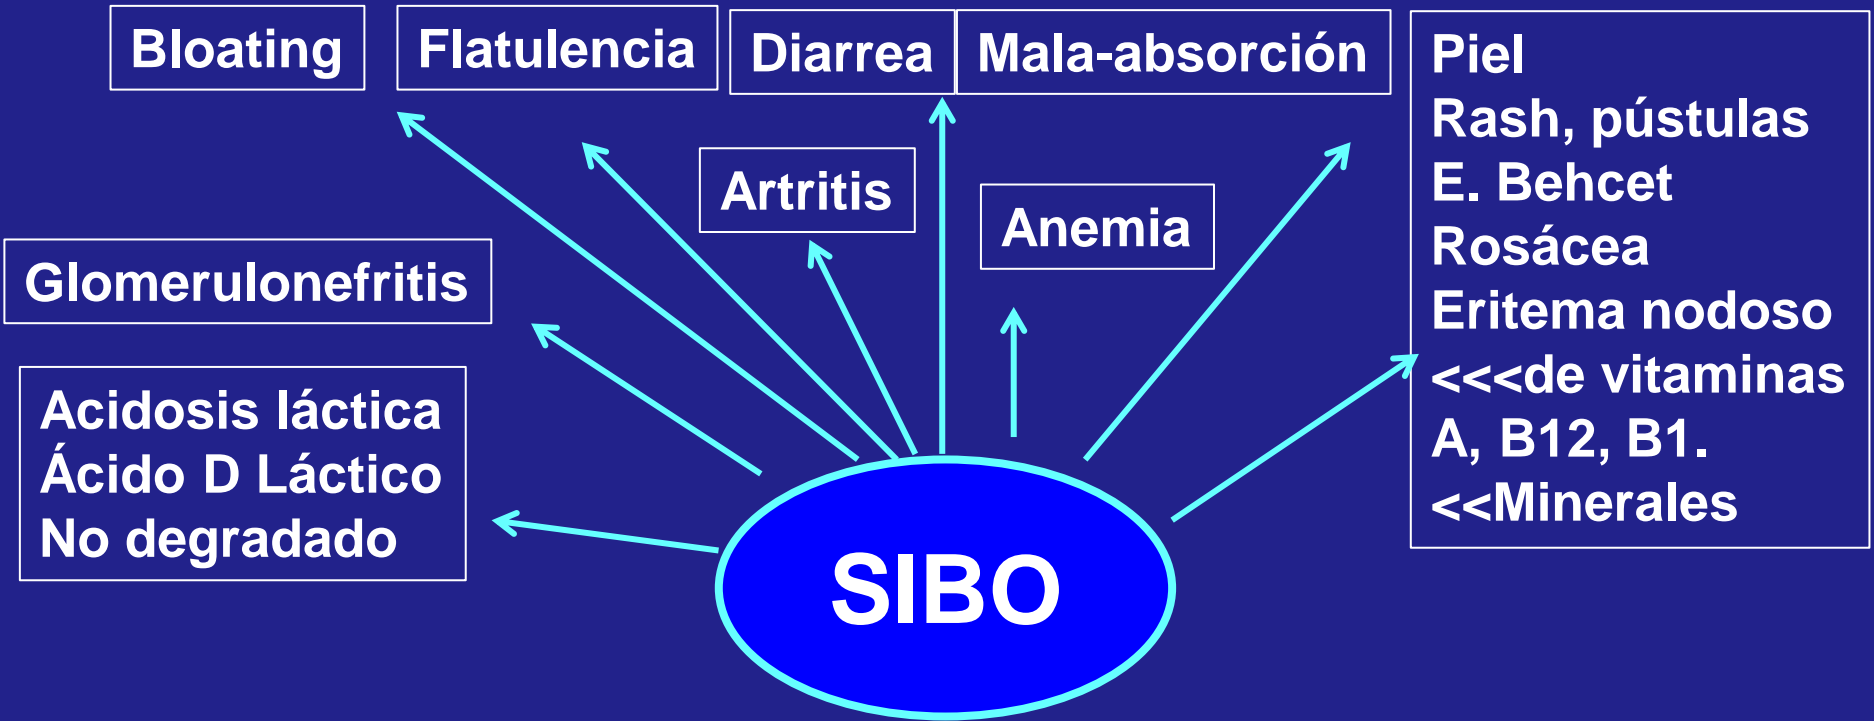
Bloating

Flatulencia

Diarrea

Mala-absorción

Piel
Rash, pústulas
E. Behcet
Rosácea
Eritema nodoso
<<<de vitaminas
A, B12, B1.
<<Minerales

Artritis

Anemia

Glomerulonefritis

Acidosis láctica
Ácido D Láctico
No degradado

SIBO